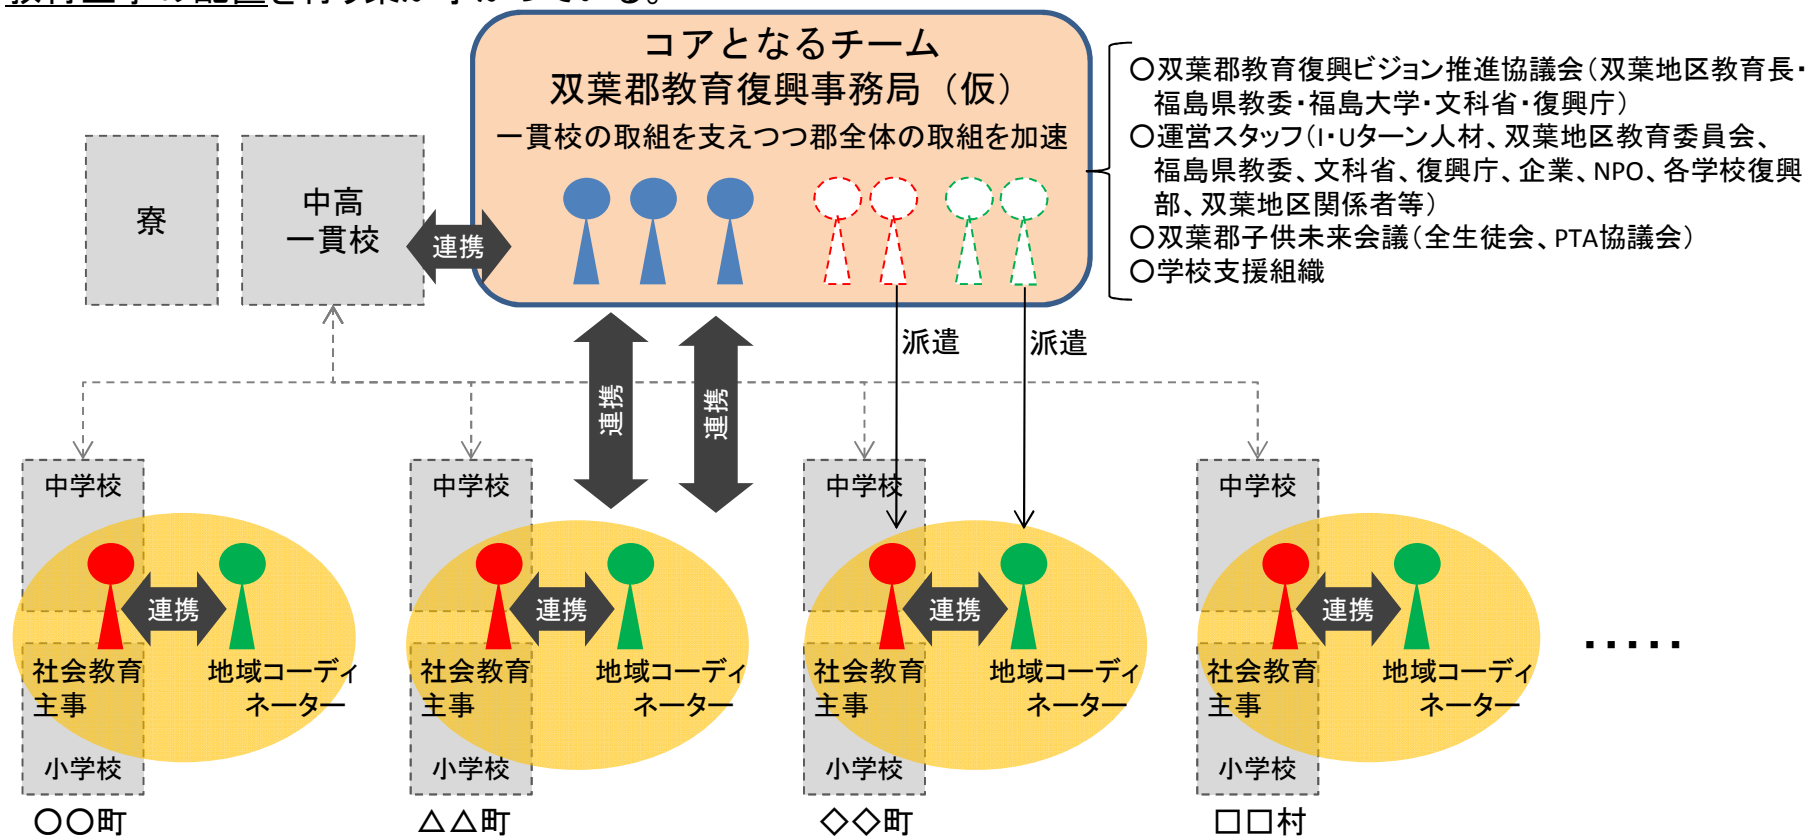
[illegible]

コアとなるチーム
双葉郡教育復興事務局（仮）
一貫校の取組を支えつつ郡全体の取組を加速

○双葉郡教育復興ビジョン推進協議会（双葉地区教育長・福島県教委・福島大学・文科省・復興庁）
○運営スタッフ（I・Uターン人材、双葉地区教育委員会、福島県教委、文科省、復興庁、企業、NPO、各学校復興部、双葉地区関係者等）
○双葉郡子供未来会議（全生徒会、PTA協議会）
○学校支援組織

寮

中高
一貫校

連携

連携

連携

派遣

派遣

中学校
社会教育主事
連携
地域コーディネーター
小学校
○○町

中学校
社会教育主事
連携
地域コーディネーター
小学校
△△町

中学校
社会教育主事
連携
地域コーディネーター
小学校
◇◇町

中学校
社会教育主事
連携
地域コーディネーター
小学校
□□村

.....